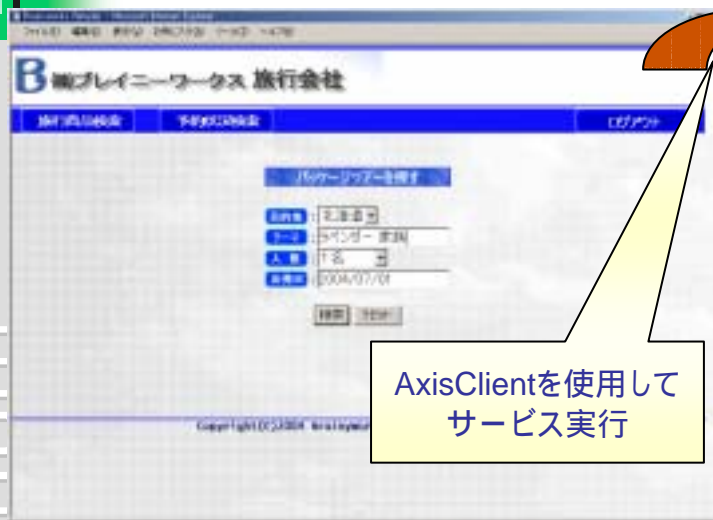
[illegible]
ファイル(F) 編集(E) 表示(V) お気に入り(A) ツール(T) ヘルプ(H)

B (株)ブレイニーワークス 旅行会社

旅行商品検索 予約状況検索 ログアウト

パッケージツアーを探す

目的地 : 北海道
テーマ : ラベンダー 美瑛
人数 : 1名
出発日 : 2004/07/01

検索 クリア

Copyright(C)2004 Brainywo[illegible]

AxisClientを使用して
サービス実行